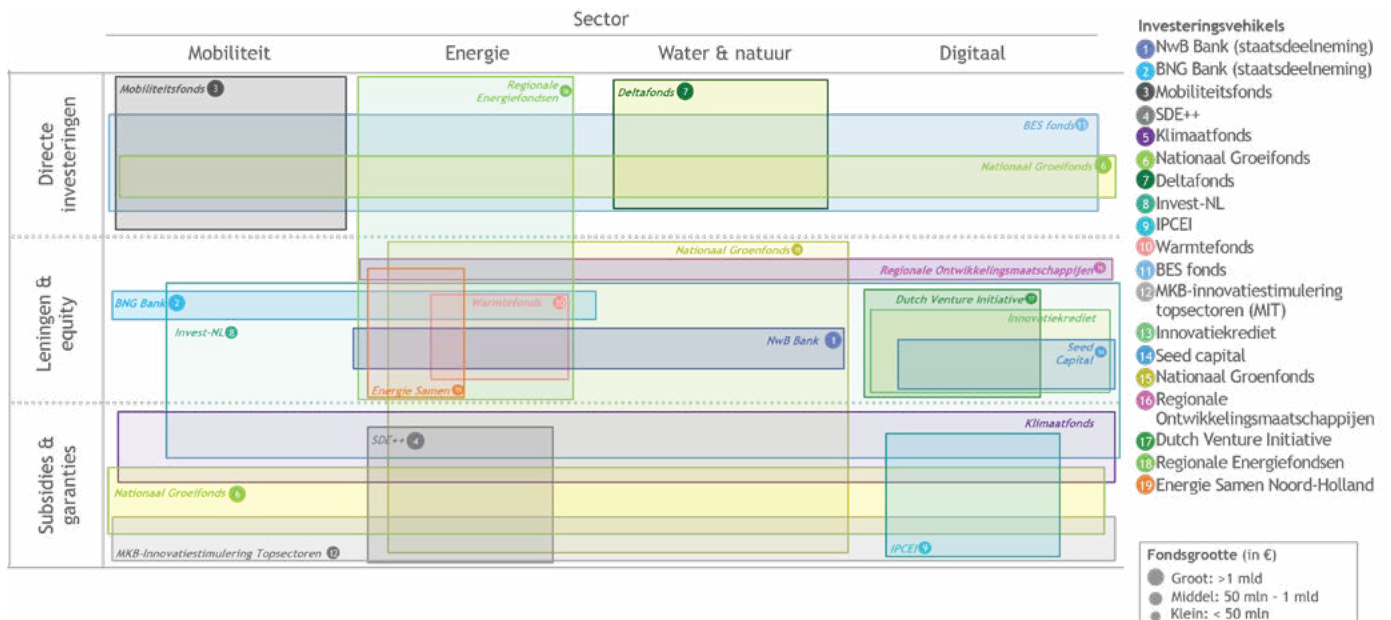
Sector

Mobiliteit | Energie | Water & natuur | Digitaal

Directe investeringen

Leningen & equity

Subsidies & garanties

Mobiliteitsfonds 3

Regionale Energiefondsen 18

Deltafonds 7

BES fonds 11

Nationaal Groeifonds 6

Nationaal Groenfonds 15

Regionale Ontwikkelingsmaatschappijen 16

BNG Bank 2

Warmtefonds 10

Dutch Venture Initiative 17

Innovatiekrediet

Invest-NL 8

NwB Bank 1

Seed Capital 14

Energie Samen 19

Klimaatfonds

SDE++ 4

Nationaal Groeifonds 6

MKB-Innovatiestimulering Topsectoren 12

IPCEI 9

Investeringsvehikels
1 NwB Bank (staatsdeelneming)
2 BNG Bank (staatsdeelneming)
3 Mobiliteitsfonds
4 SDE++
5 Klimaatfonds
6 Nationaal Groeifonds
7 Deltafonds
8 Invest-NL
9 IPCEI
10 Warmtefonds
11 BES fonds
12 MKB-innovatiestimulering topsectoren (MIT)
13 Innovatiekrediet
14 Seed capital
15 Nationaal Groenfonds
16 Regionale Ontwikkelingsmaatschappijen
17 Dutch Venture Initiative
18 Regionale Energiefondsen
19 Energie Samen Noord-Holland

Fondsgrootte (in €)
Groot: >1 mld
Middel: 50 mln - 1 mld
Klein: < 50 mln